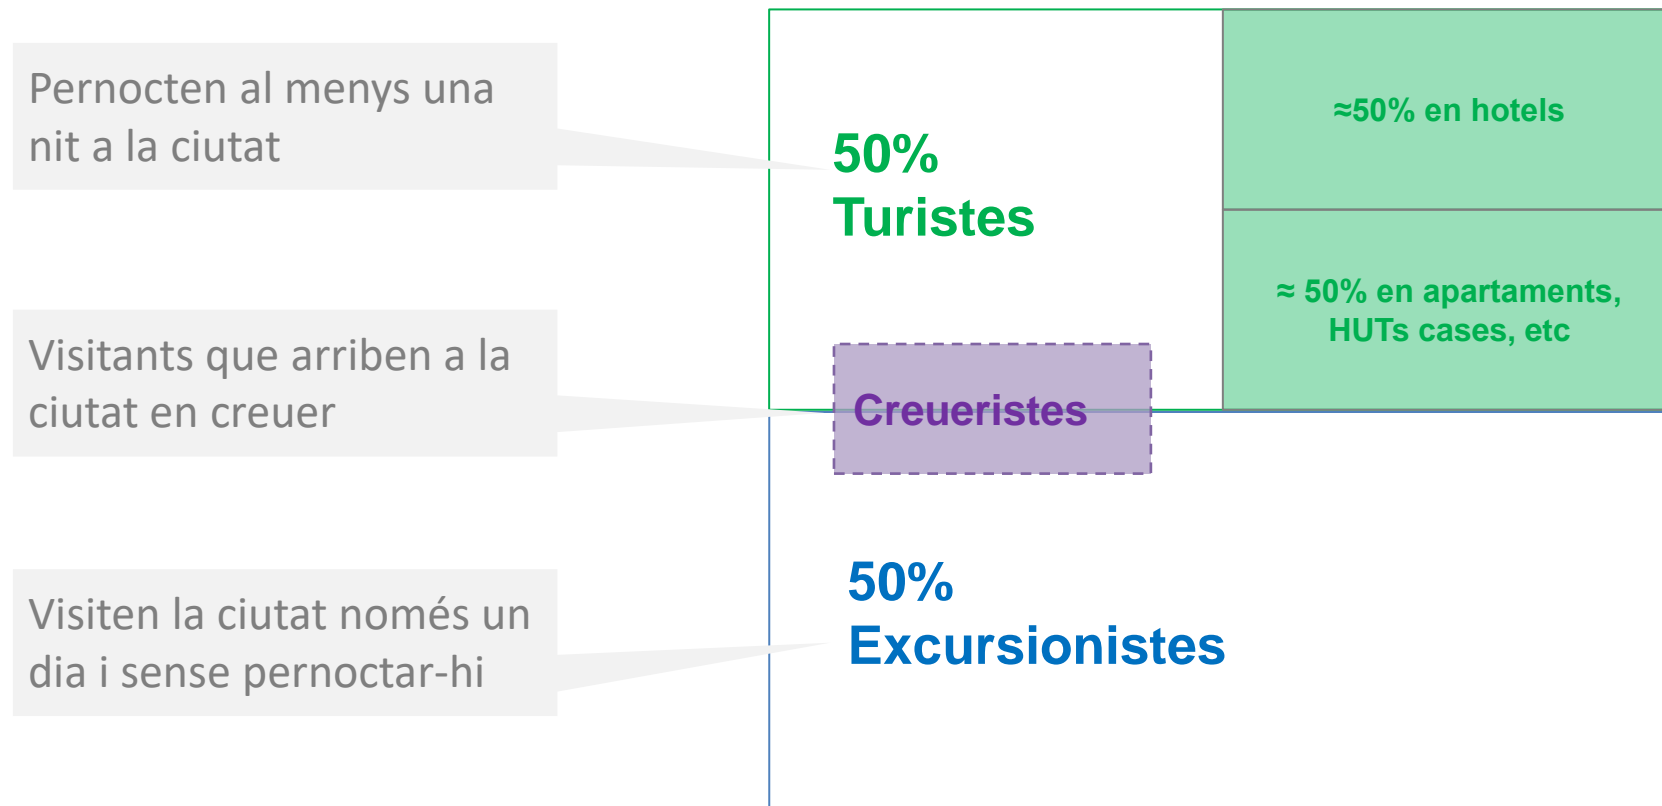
Pernocten al menys una nit a la ciutat

Visitants que arriben a la ciutat en creuer

Visiten la ciutat només un dia i sense pernoctar-hi

50%
Turistes

≈50% en hotels

≈ 50% en apartaments, HUTs cases, etc

Creueristes

50%
Excursionistes